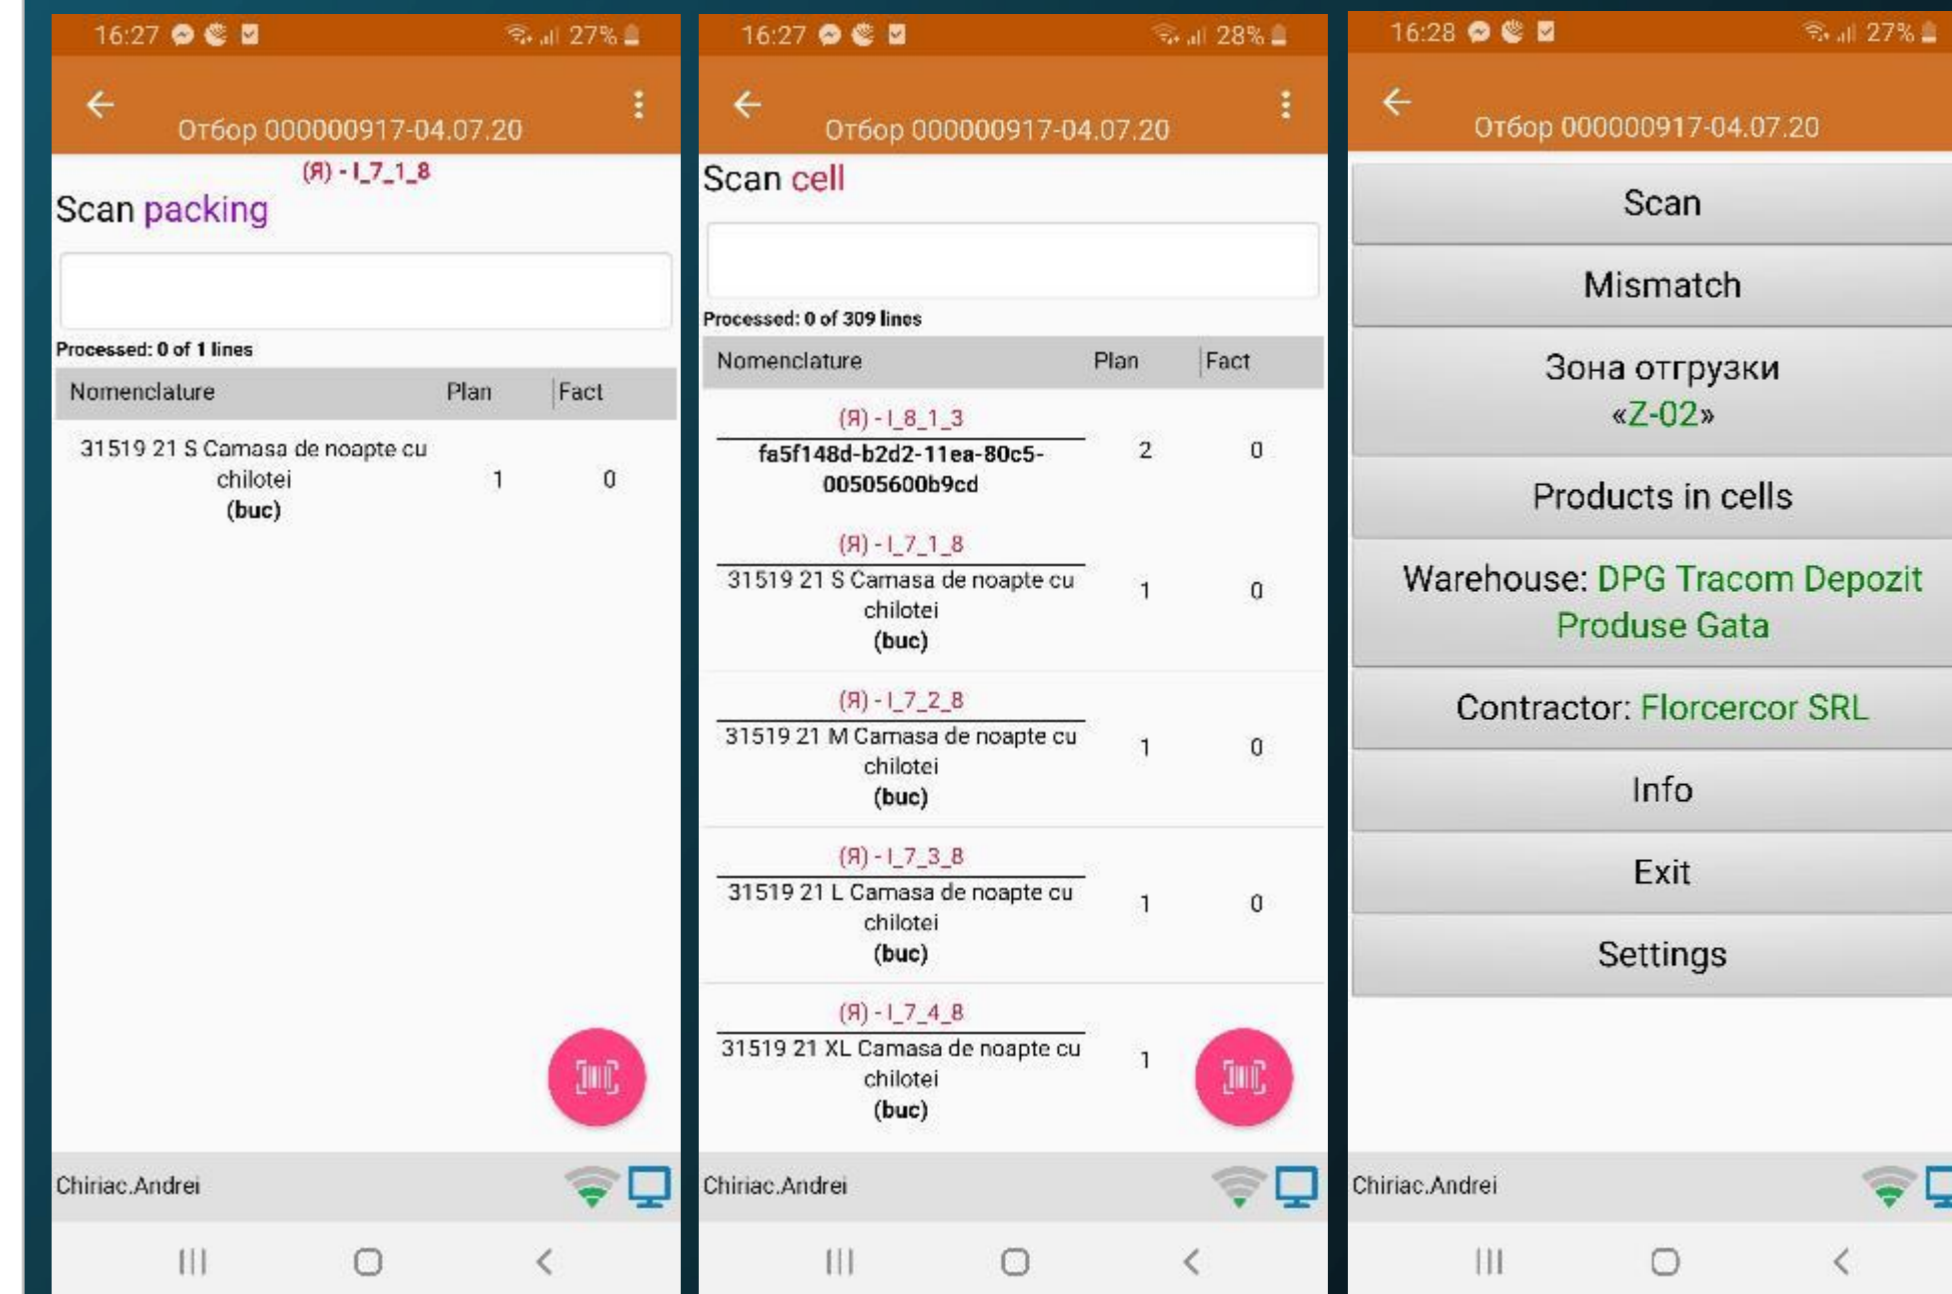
16:27 27%

Отбор 000000917-04.07.20

(Я) - I_7_1_8

Scan packing

Processed: 0 of 1 lines

| Nomenclature | Plan | Fact |
|---|---|---|
| 31519 21 S Camasa de noapte cu chilotei (buc) | 1 | 0 |

Chiriac.Andrei

16:27 28%

Отбор 000000917-04.07.20

Scan cell

Processed: 0 of 309 lines

| Nomenclature | Plan | Fact |
|---|---|---|
| (Я) - I_8_1_3 fa5f148d-b2d2-11ea-80c5-00505600b9cd | 2 | 0 |
| (Я) - I_7_1_8 31519 21 S Camasa de noapte cu chilotei (buc) | 1 | 0 |
| (Я) - I_7_2_8 31519 21 M Camasa de noapte cu chilotei (buc) | 1 | 0 |
| (Я) - I_7_3_8 31519 21 L Camasa de noapte cu chilotei (buc) | 1 | 0 |
| (Я) - I_7_4_8 31519 21 XL Camasa de noapte cu chilotei (buc) | 1 | |

Chiriac.Andrei

16:28 27%

Отбор 000000917-04.07.20

Scan

Mismatch

Зона отгрузки «Z-02»

Products in cells

Warehouse: DPG Tracom Depozit Produse Gata

Contractor: Florcercor SRL

Info

Exit

Settings

Chiriac.Andrei